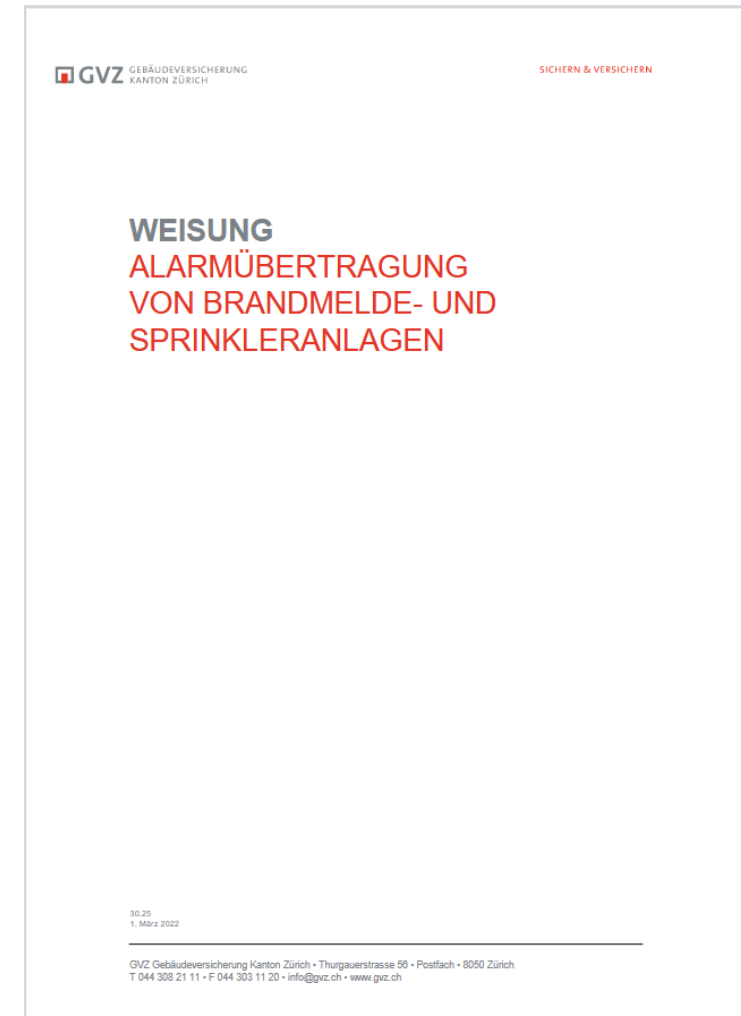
GVZ GEBÄUDEVERSICHERUNG KANTON ZÜRICH

SICHERN & VERSICHERN

WEISUNG
ALARMÜBERTRAGUNG VON BRANDMELDE- UND SPRINKLERANLAGEN

30.25
1. März 2022

GVZ Gebäudeversicherung Kanton Zürich • Thurgauerstrasse 56 • Postfach • 8050 Zürich
T 044 308 21 11 • F 044 303 11 20 • info@gvz.ch • www.gvz.ch